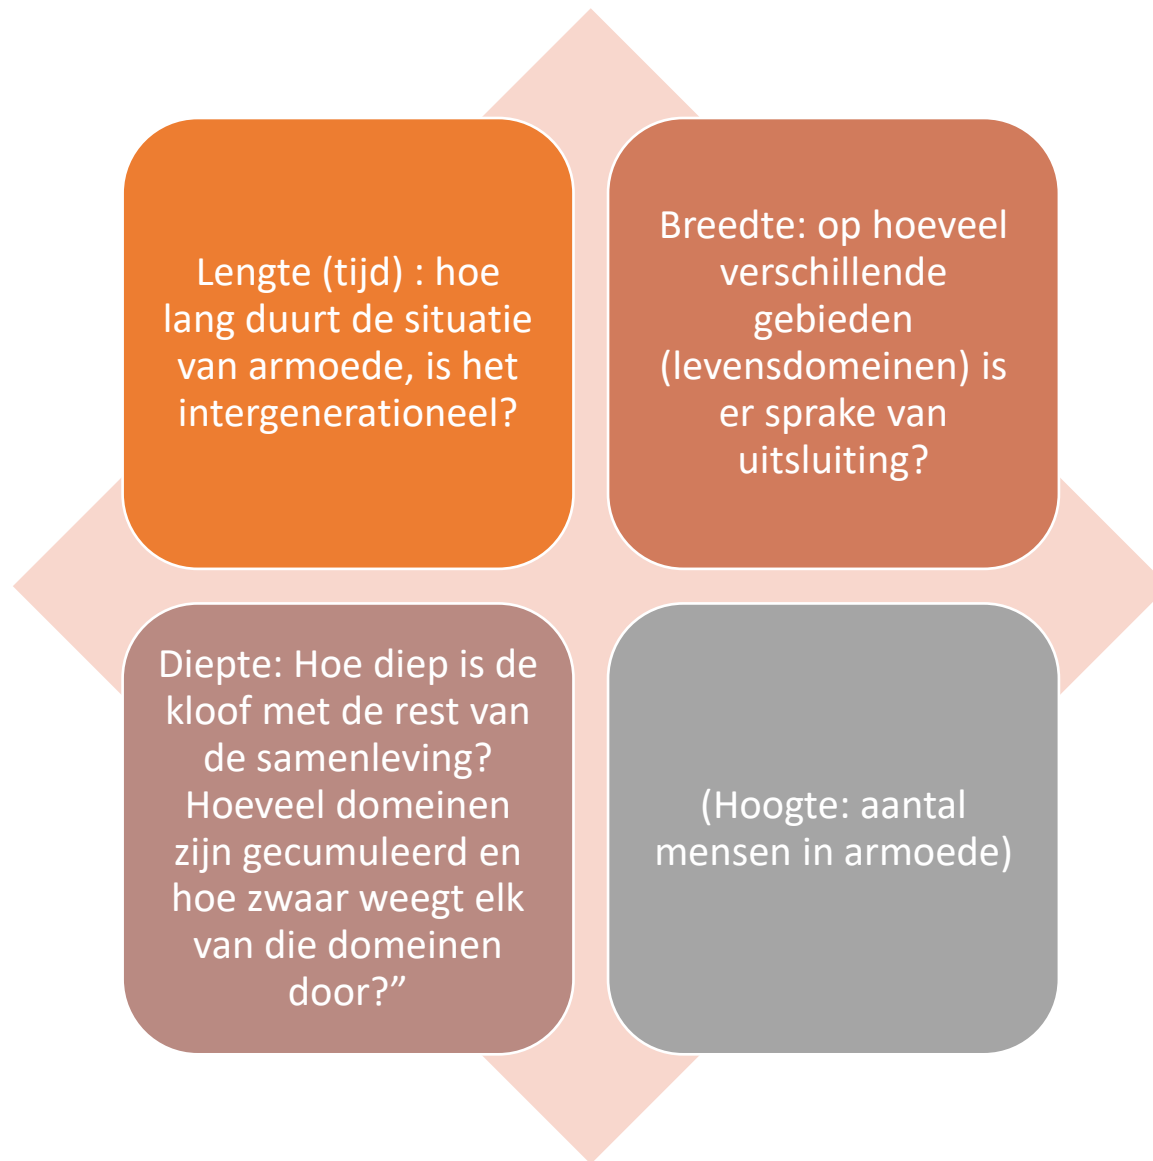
Lengte (tijd) : hoe lang duurt de situatie van armoede, is het intergenerationeel?

Breedte: op hoeveel verschillende gebieden (levensdomeinen) is er sprake van uitsluiting?

Diepte: Hoe diep is de kloof met de rest van de samenleving? Hoeveel domeinen zijn gecumuleerd en hoe zwaar weegt elk van die domeinen door?"

(Hoogte: aantal mensen in armoede)